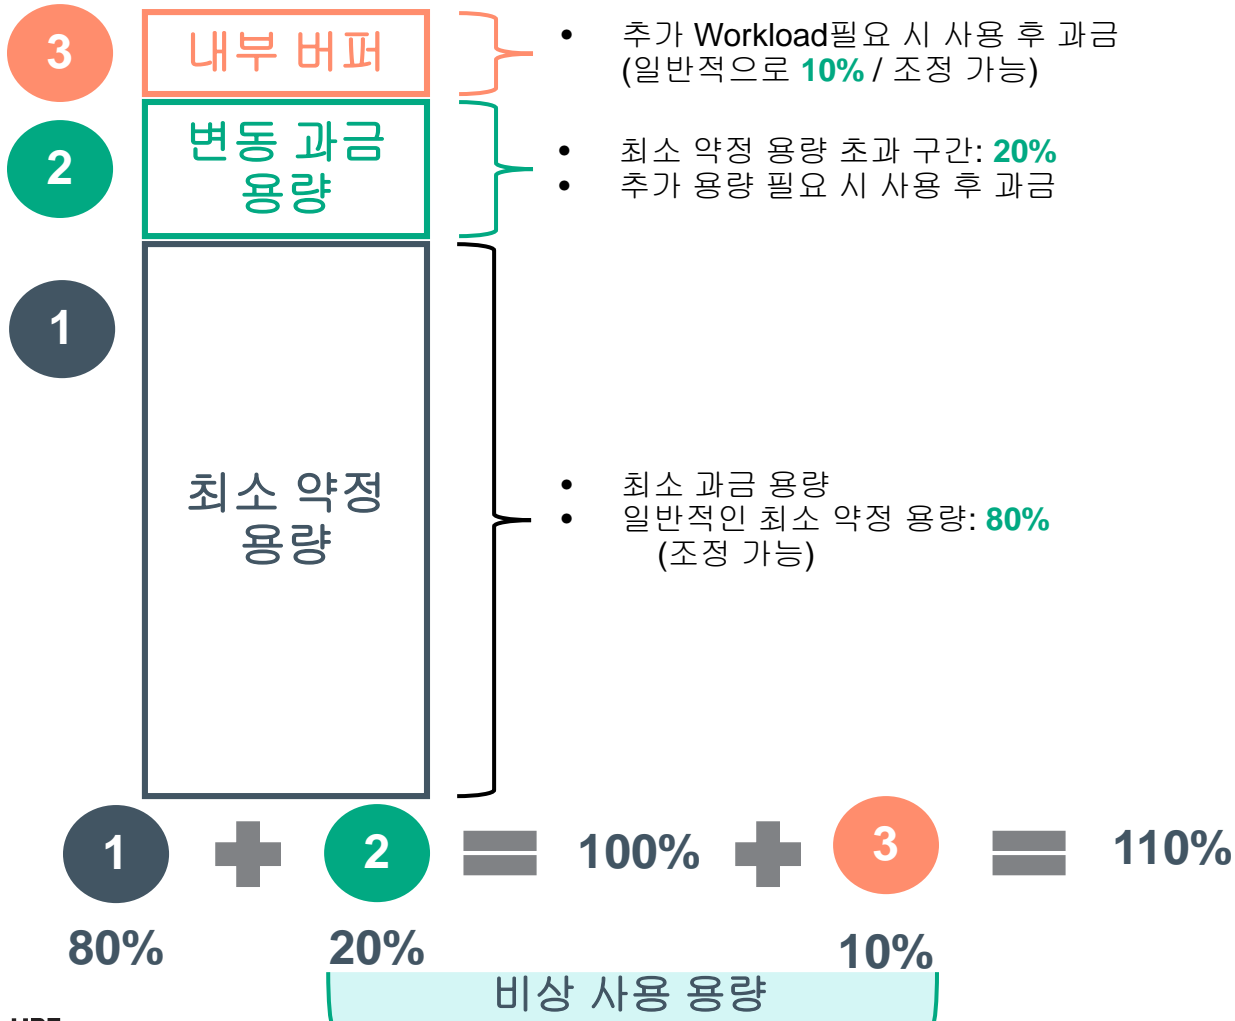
3

내부 버퍼

• 추가 Workload필요 시 사용 후 과금 (일반적으로 10% / 조정 가능)

2

변동 과금 용량

• 최소 약정 용량 초과 구간: 20%
• 추가 용량 필요 시 사용 후 과금

1

최소 약정 용량

• 최소 과금 용량
• 일반적인 최소 약정 용량: 80% (조정 가능)

1 + 2 = 100% + 3 = 110%

80% 20% 10%

비상 사용 용량